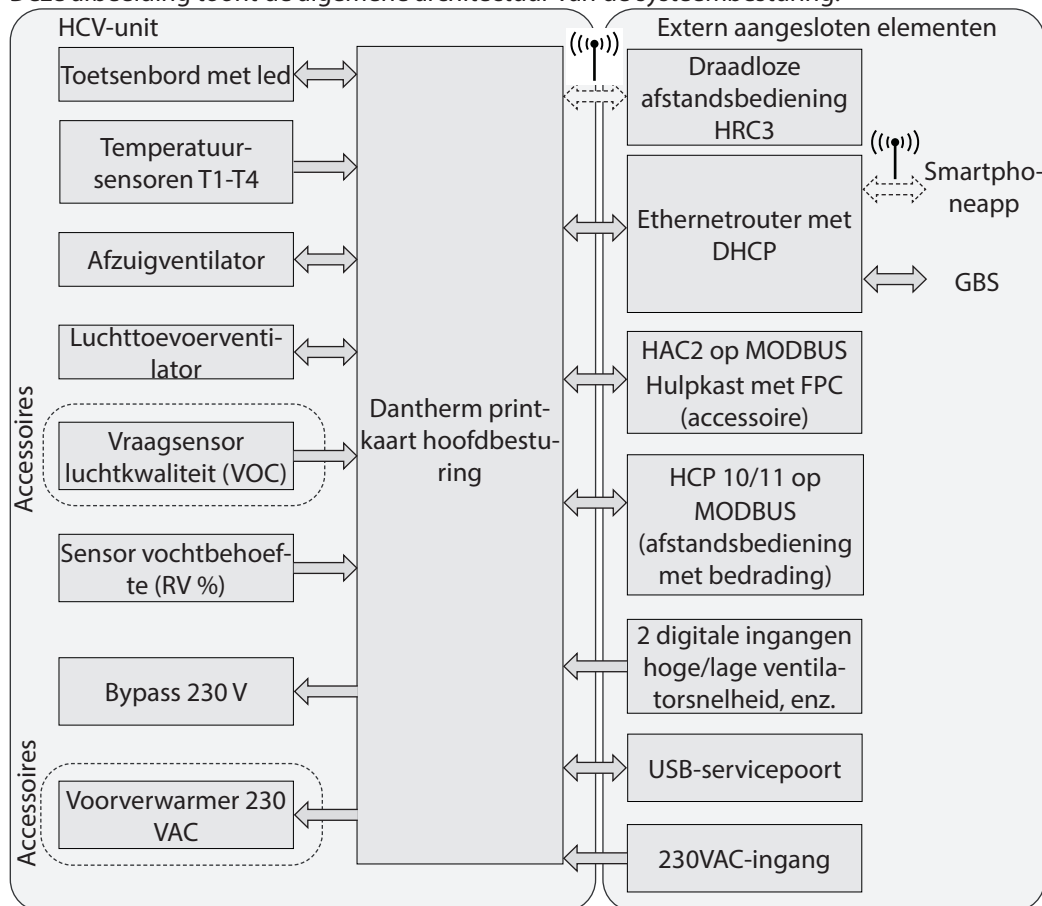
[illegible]

HCV-unit

Toetsenbord met led

Temperatuursensoren T1-T4

Afzuigventilator

Luchttoevoerventilator

Accessoires

Vraagsensor luchtkwaliteit (VOC)

Sensor vochtbehoefte (RV %)

Bypass 230 V

Accessoires

Voorverwarmer 230 VAC

Dantherm printkaart hoofdbesturing

Extern aangesloten elementen

Draadloze afstandsbediening HRC3

Ethernetrouter met DHCP

Smartphoneapp

GBS

HAC2 op MODBUS Hulpkast met FPC (accessoire)

HCP 10/11 op MODBUS (afstandsbediening met bedrading)

2 digitale ingangen hoge/lage ventilatorsnelheid, enz.

USB-servicepoort

230VAC-ingang